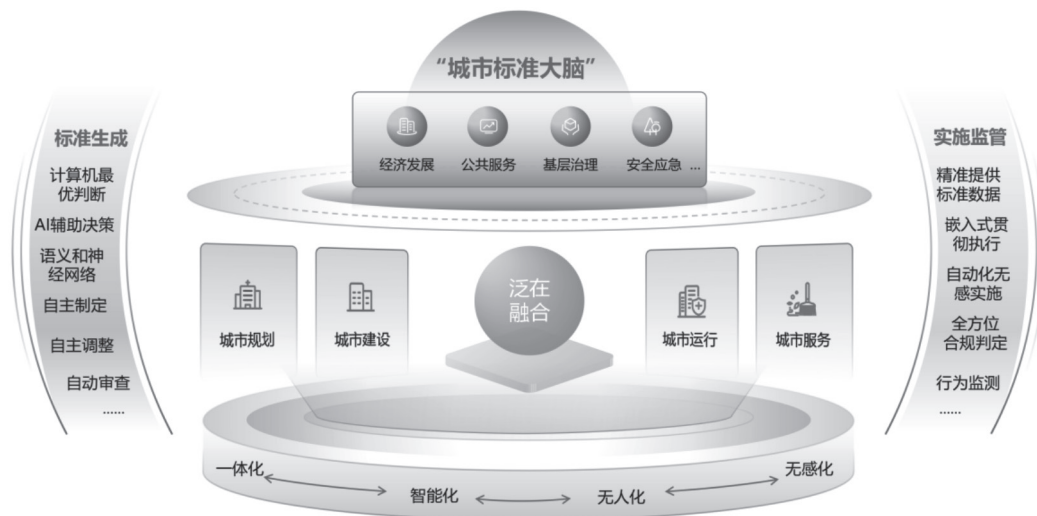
"城市标准大脑"

经济发展 公共服务 基层治理 安全应急 ...

标准生成

计算机最优判断

AI辅助决策

语义和神经网络

自主制定

自主调整

自动审查

......

城市规划

城市建设

泛在融合

城市运行

城市服务

实施监管

精准提供标准数据

嵌入式贯彻执行

自动化无感实施

全方位合规判定

行为监测

......

一体化 智能化 无人化 无感化